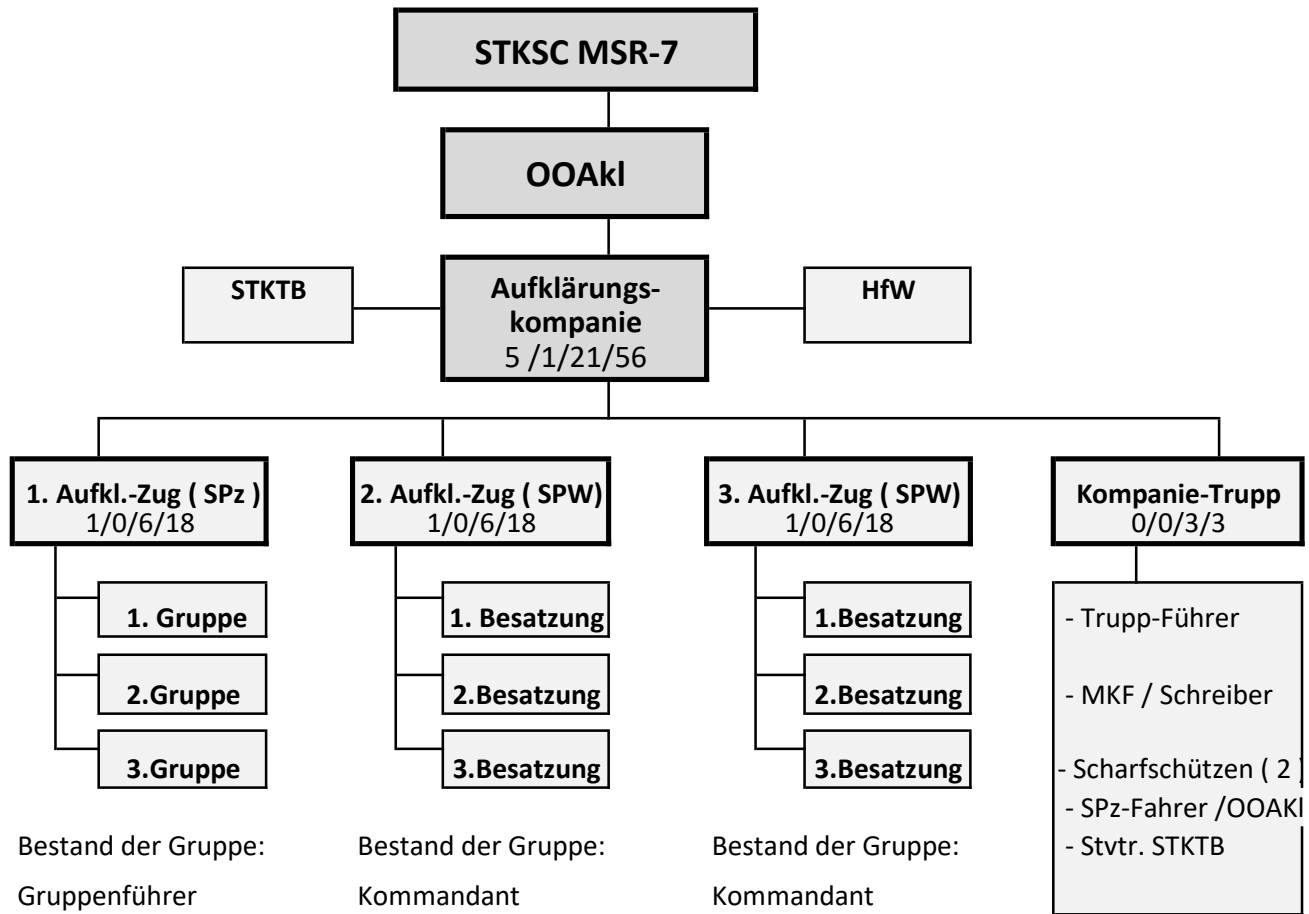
STKSC MSR-7

OOAkl

STKTB

Aufklärungskompanie
5 /1/21/56

HfW

1. Aufkl.-Zug ( SPz )
1/0/6/18

1. Gruppe

2.Gruppe

3.Gruppe

2. Aufkl.-Zug ( SPW)
1/0/6/18

1. Besatzung

2.Besatzung

3.Besatzung

3. Aufkl.-Zug ( SPW)
1/0/6/18

1.Besatzung

2.Besatzung

3.Besatzung

Kompanie-Trupp
0/0/3/3

- Trupp-Führer

- MKF / Schreiber

- Scharfschützen ( 2 )
- SPz-Fahrer /OOAKl
- Stvtr. STKTB

Bestand der Gruppe:
Gruppenführer

Bestand der Gruppe:
Kommandant

Bestand der Gruppe:
Kommandant